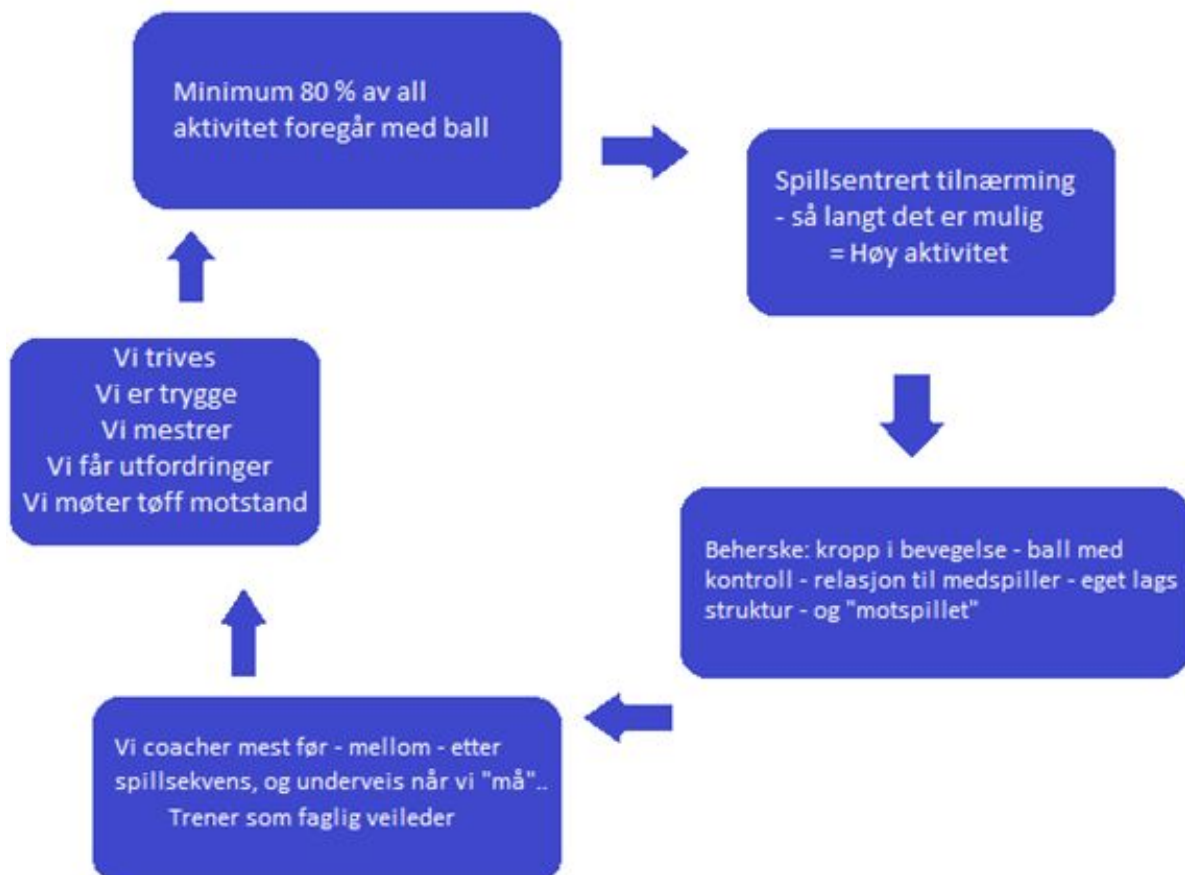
Minimum 80 % av all aktivitet foregår med ball

Spillsentrert tilnærming
- så langt det er mulig
= Høy aktivitet

Beherske: kropp i bevegelse - ball med kontroll - relasjon til medspiller - eget lags struktur - og "motspillet"

Vi coacher mest før - mellom - etter spillsekvens, og underveis når vi "må"..
Trener som faglig veileder

Vi trives
Vi er trygge
Vi mestrer
Vi får utfordringer
Vi møter tøff motstand